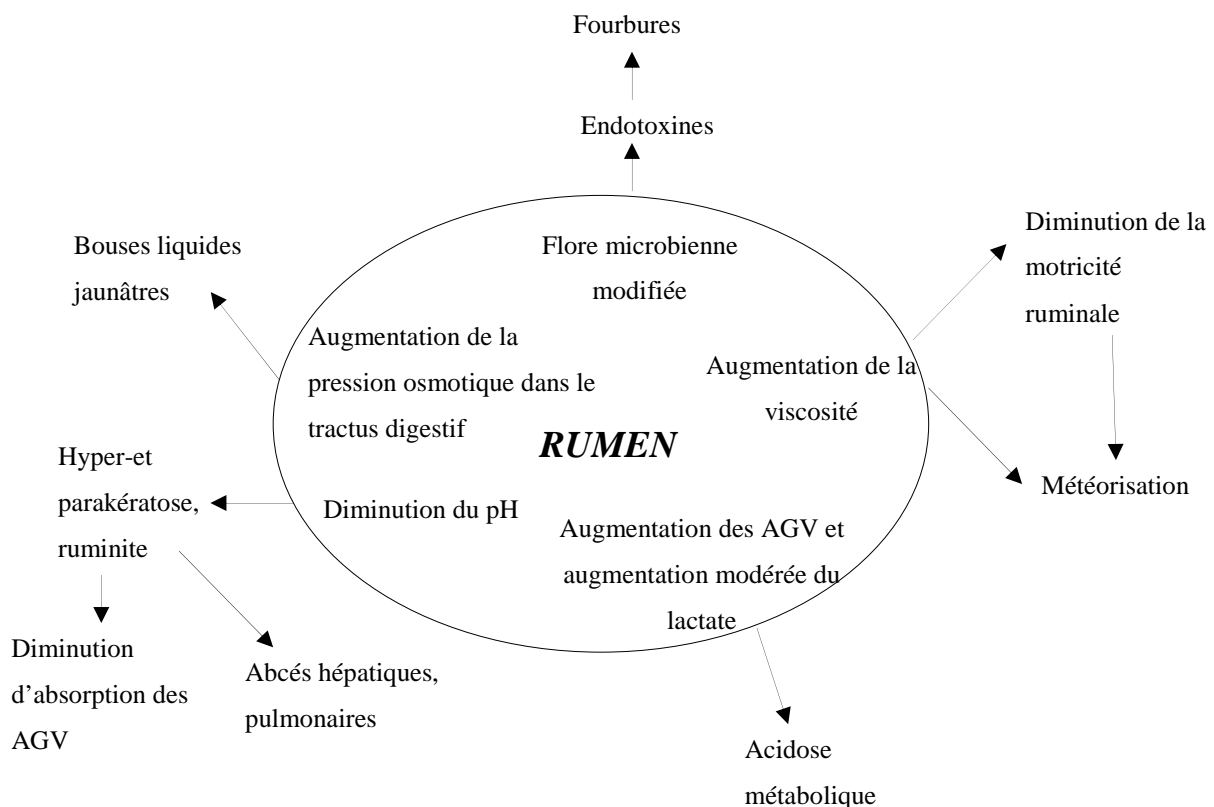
Fourbures

Endotoxines

Bouses liquides jaunâtres

Flore microbienne modifiée

Diminution de la motricité ruminale

Augmentation de la pression osmotique dans le tractus digestif

Augmentation de la viscosité

RUMEN

Hyper-et parakératose, ruminite

Diminution du pH

Météorisation

Augmentation des AGV et augmentation modérée du lactate

Diminution d'absorption des AGV

Abcés hépatiques, pulmonaires

Acidose métabolique